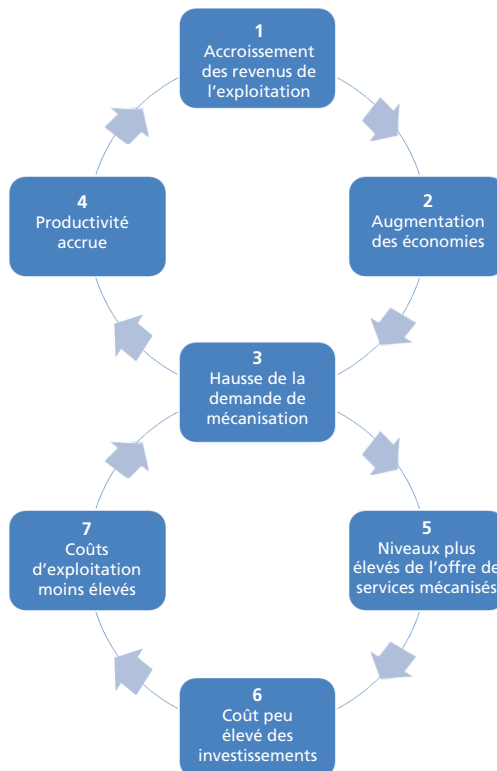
1
Accroissement des revenus de l'exploitation

2
Augmentation des économies

3
Hausse de la demande de mécanisation

4
Productivité accrue

5
Niveaux plus élevés de l'offre de services mécanisés

6
Coût peu élevé des investissements

7
Coûts d'exploitation moins élevés